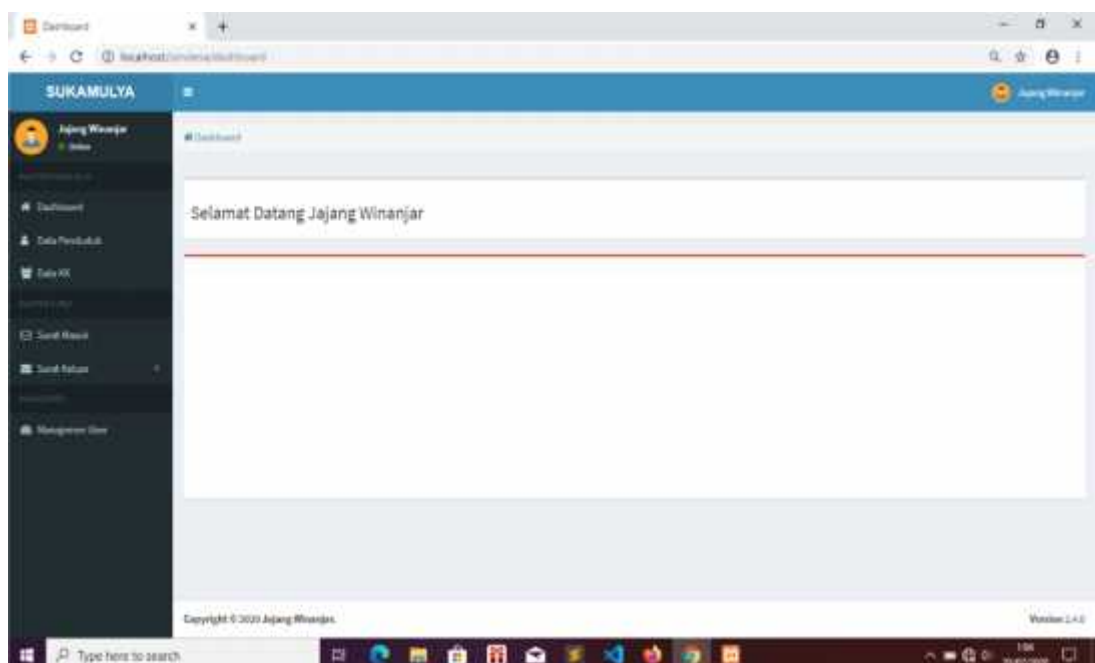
Dashboard
localhost/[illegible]/dashboard
SUKAMULYA
Jajang Winanjar
Jajang Winanjar
Online
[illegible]
Dashboard
Data Penduduk
Data KK
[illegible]
Surat Masuk
Surat Keluar
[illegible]
Manajemen User
Dashboard
Selamat Datang Jajang Winanjar
Copyright © 2020 Jajang Winanjar.
Version 2.4.0
Type here to search